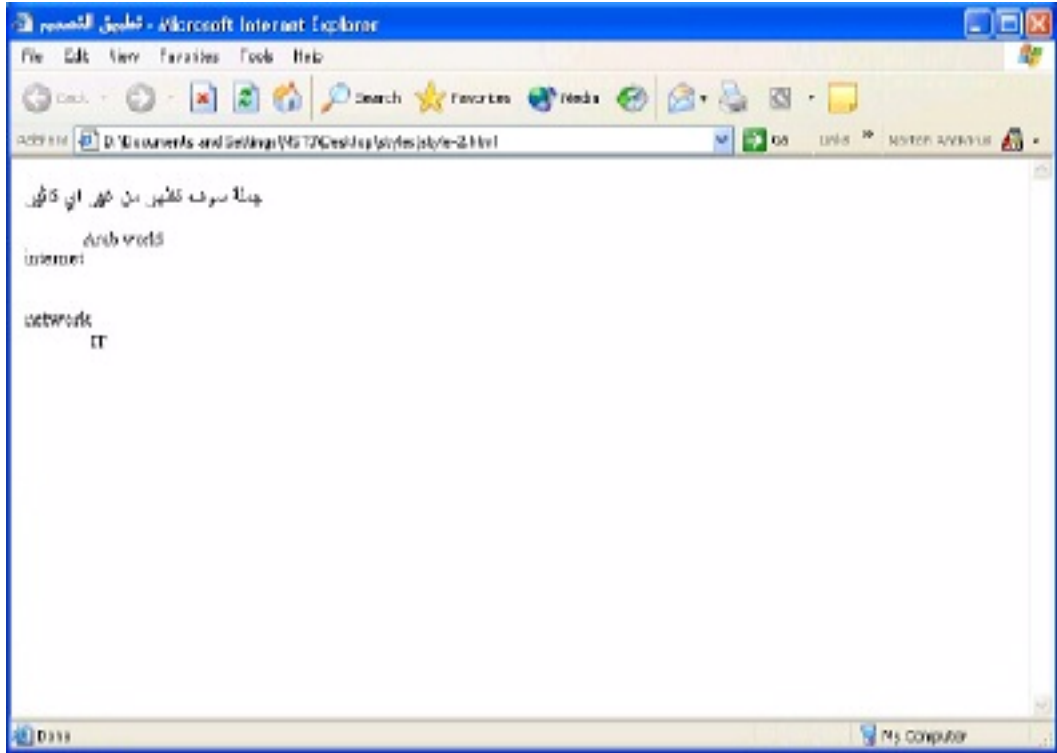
تطبيق التصميم - Microsoft Internet Explorer

File Edit View Favorites Tools Help

Back Search Favorites Media

Address D:\Documents and Settings\MS T7\Desktop\styles\style-2.html Go Links Norton AntiVirus

جملة سوف تظهر من غير اي تأثير

Arab world
internet

network
IT

Done My Computer